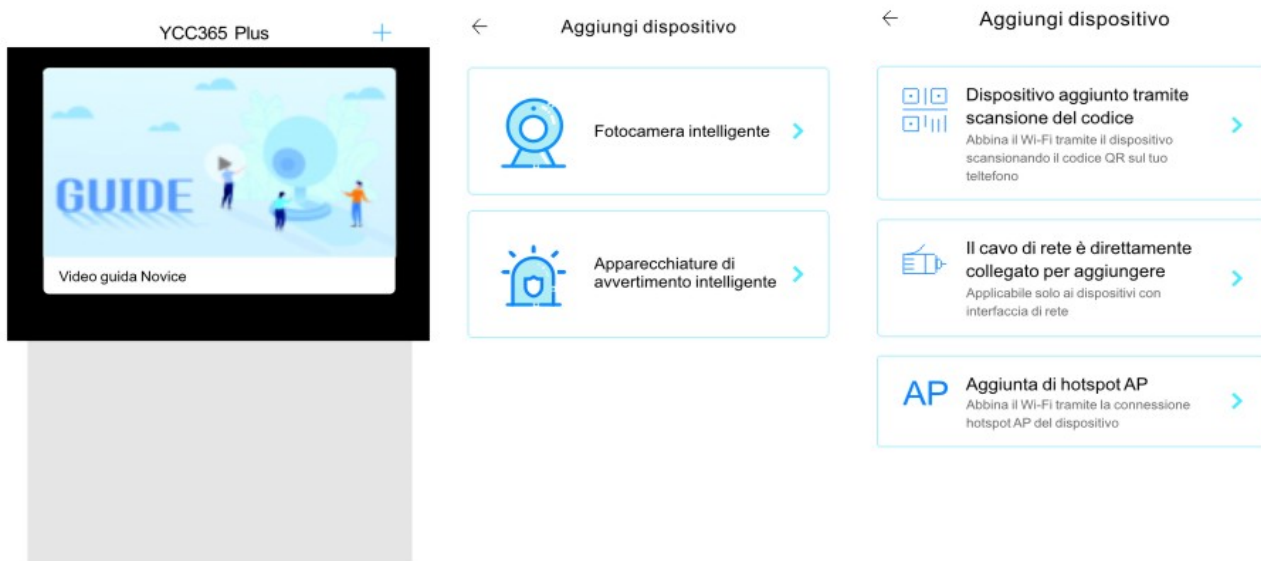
YCC365 Plus +

GUIDE

Video guida Novice

← Aggiungi dispositivo

Fotocamera intelligente >

Apparecchiature di avvertimento intelligente >

← Aggiungi dispositivo

Dispositivo aggiunto tramite scansione del codice
Abbina il Wi-Fi tramite il dispositivo scansionando il codice QR sul tuo teltefono >

Il cavo di rete è direttamente collegato per aggiungere
Applicabile solo ai dispositivi con interfaccia di rete >

AP Aggiunta di hotspot AP
Abbina il Wi-Fi tramite la connessione hotspot AP del dispositivo >